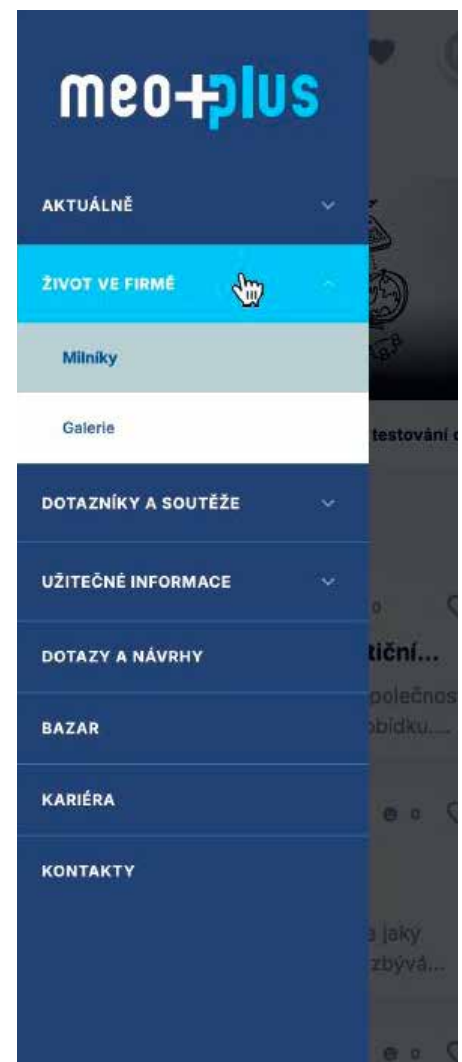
meo+plus

AKTUÁLNĚ

ŽIVOT VE FIRMĚ

Milníky

Galerie

DOTAZNÍKY A SOUTĚŽE

UŽITEČNÉ INFORMACE

DOTAZY A NÁVRHY

BAZAR

KARIÉRA

KONTAKTY

testování

tiční...

polečnos

bídku....

o

jaký

zbývá...

o